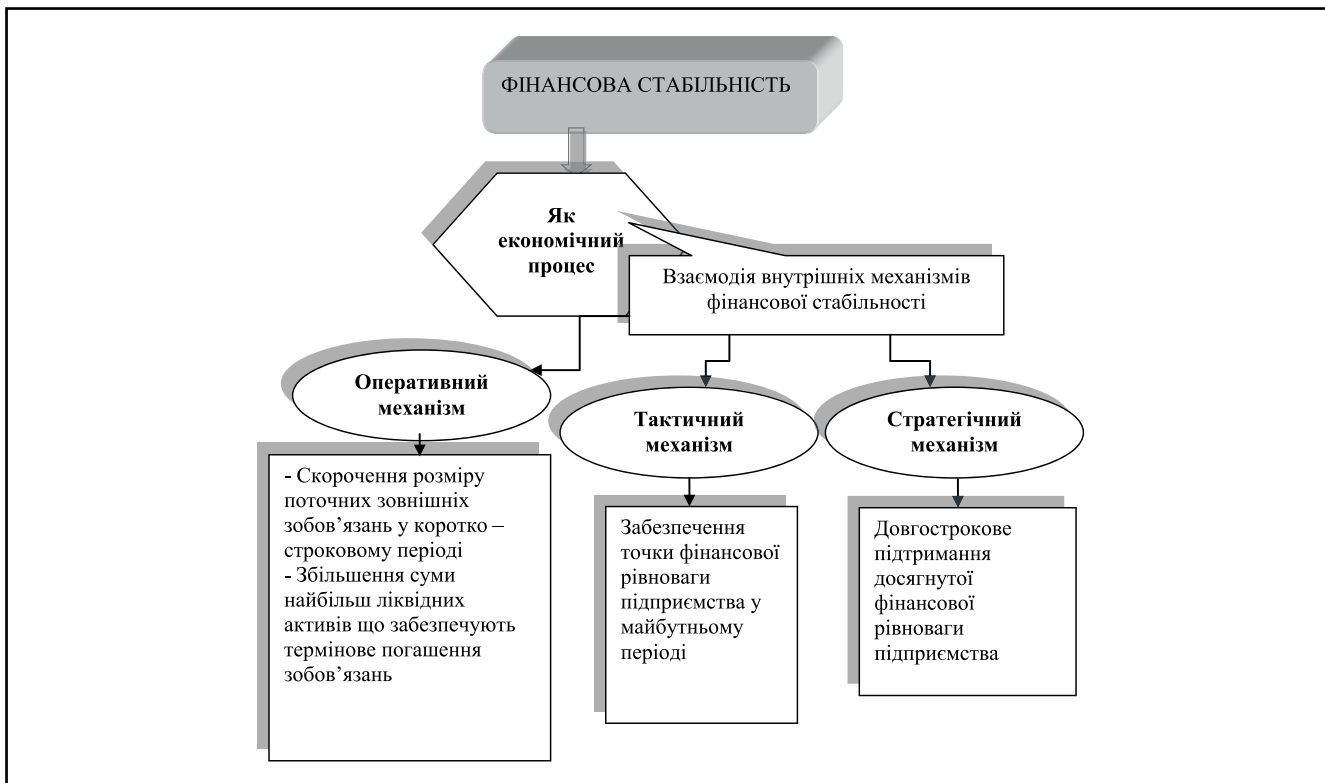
ФІНАНСОВА СТАБІЛЬНІСТЬ

Як економічний процес

Взаємодія внутрішніх механізмів фінансової стабільності

Оперативний механізм

Тактичний механізм

Стратегічний механізм

- Скорочення розміру поточних зовнішніх зобов'язань у коротко – строковому періоді
- Збільшення суми найбільш ліквідних активів що забезпечують термінове погашення зобов'язань

Забезпечення точки фінансової рівноваги підприємства у майбутньому періоді

Довгострокове підтримання досягнутої фінансової рівноваги підприємства